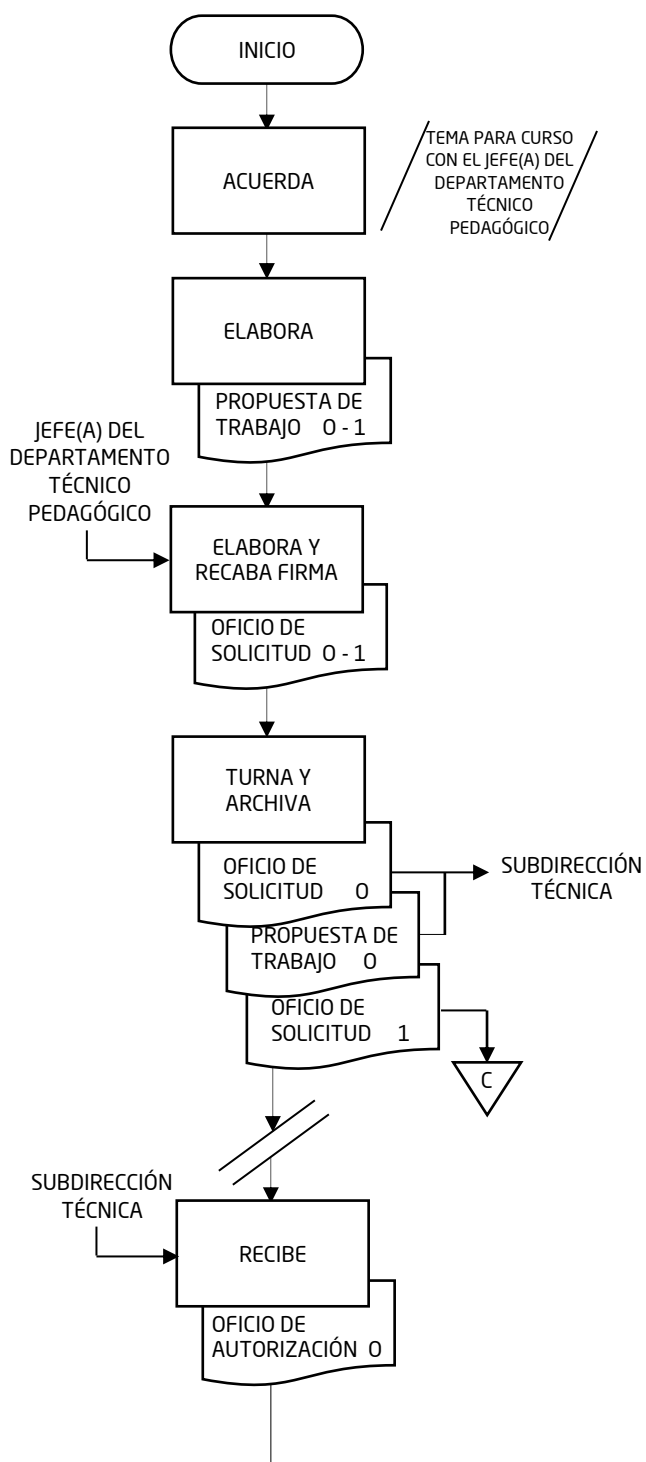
INICIO

ACUERDA

TEMA PARA CURSO CON EL JEFE(A) DEL DEPARTAMENTO TÉCNICO PEDAGÓGICO

ELABORA

PROPUESTA DE TRABAJO O - 1

JEFE(A) DEL DEPARTAMENTO TÉCNICO PEDAGÓGICO

ELABORA Y RECABA FIRMA

OFICIO DE SOLICITUD O - 1

TURNA Y ARCHIVA

OFICIO DE SOLICITUD O

SUBDIRECCIÓN TÉCNICA

PROPUESTA DE TRABAJO O

OFICIO DE SOLICITUD 1

C

SUBDIRECCIÓN TÉCNICA

RECIBE

OFICIO DE AUTORIZACIÓN O